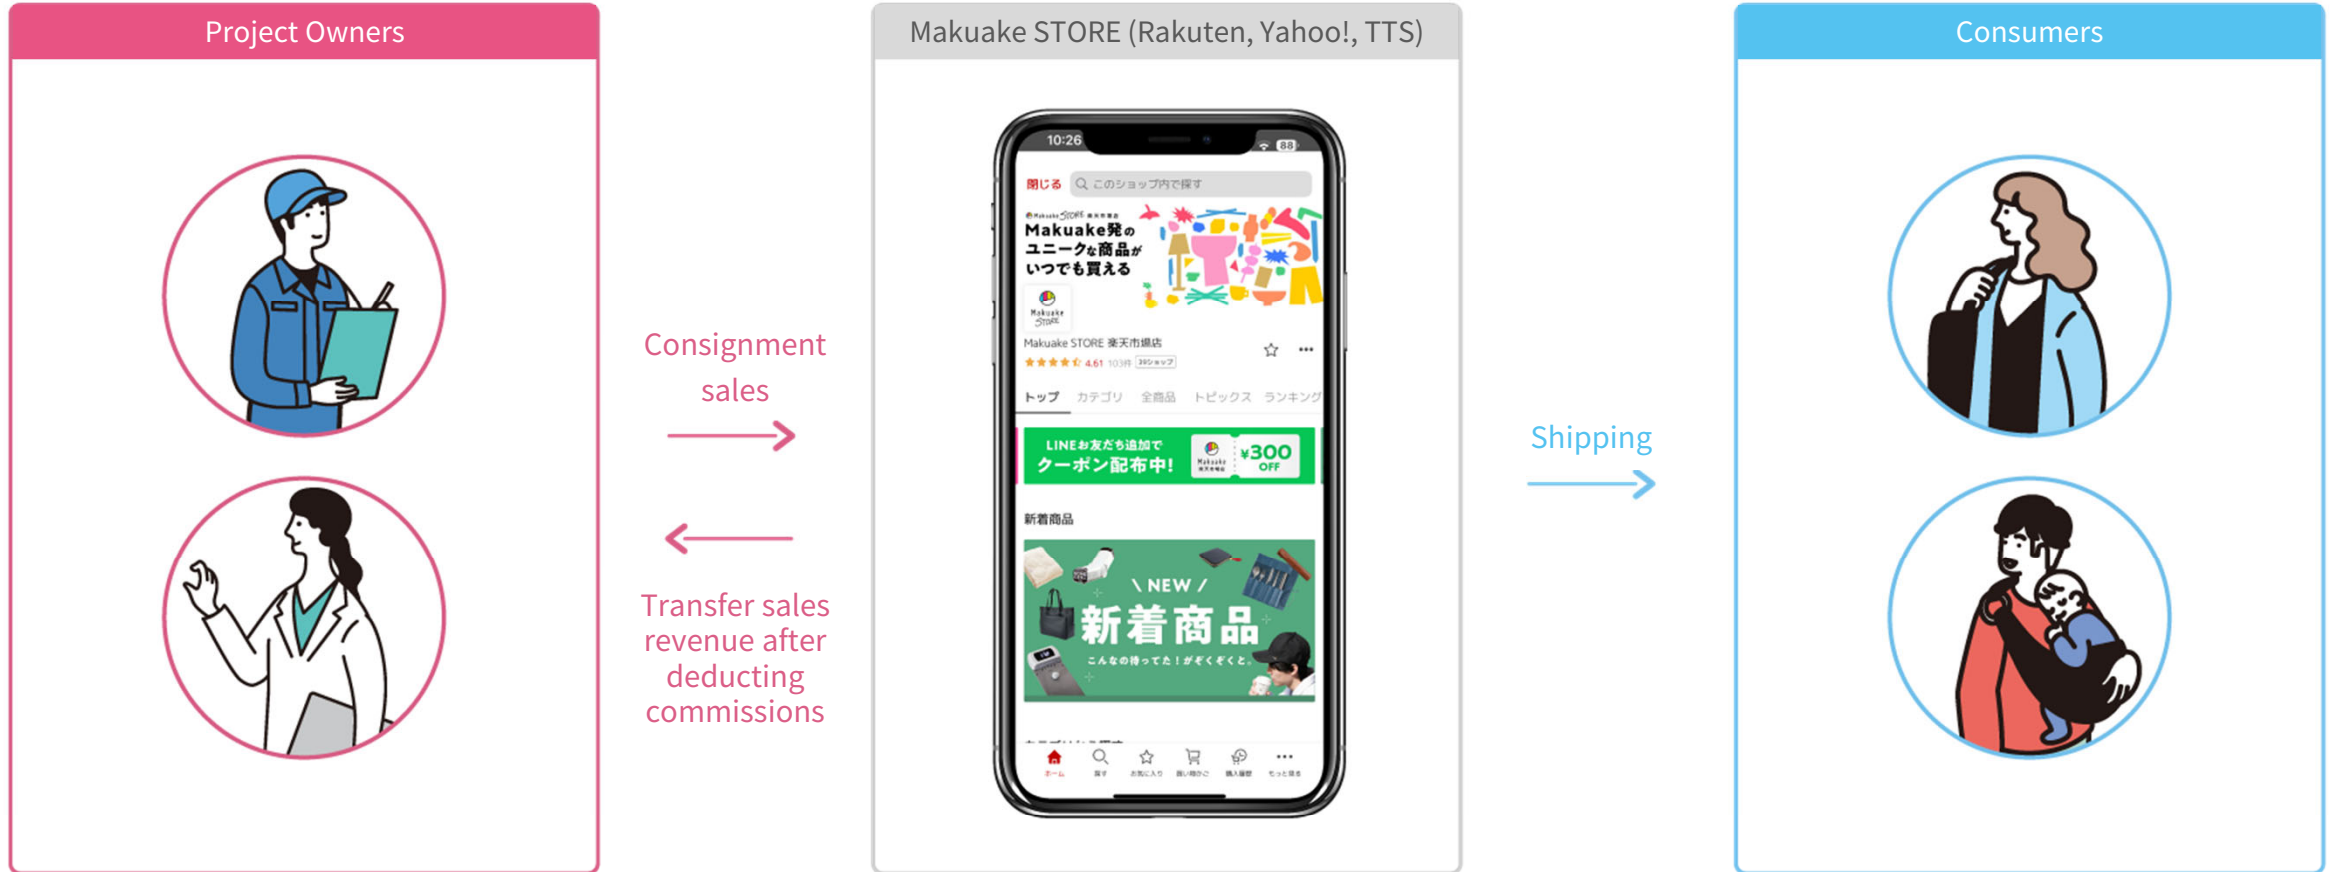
Project Owners

Consignment sales

Transfer sales revenue after deducting commissions

Makuake STORE (Rakuten, Yahoo!, TTS)

10:26

閉じる このショップ内で探す

Makuake発のユニークな商品がいつでも買える

Makuake STORE

Makuake STORE 楽天市場店

4.61

トップ カテゴリ 全商品 トピックス ランキング

LINEお友だち追加でクーポン配布中! ¥300 OFF

新着商品

\ NEW /
新着商品
こんなの待ってた!がぞくぞくと。

ホーム 探す お気に入り 買い物かご 購入履歴 もっと見る

Shipping

Consumers